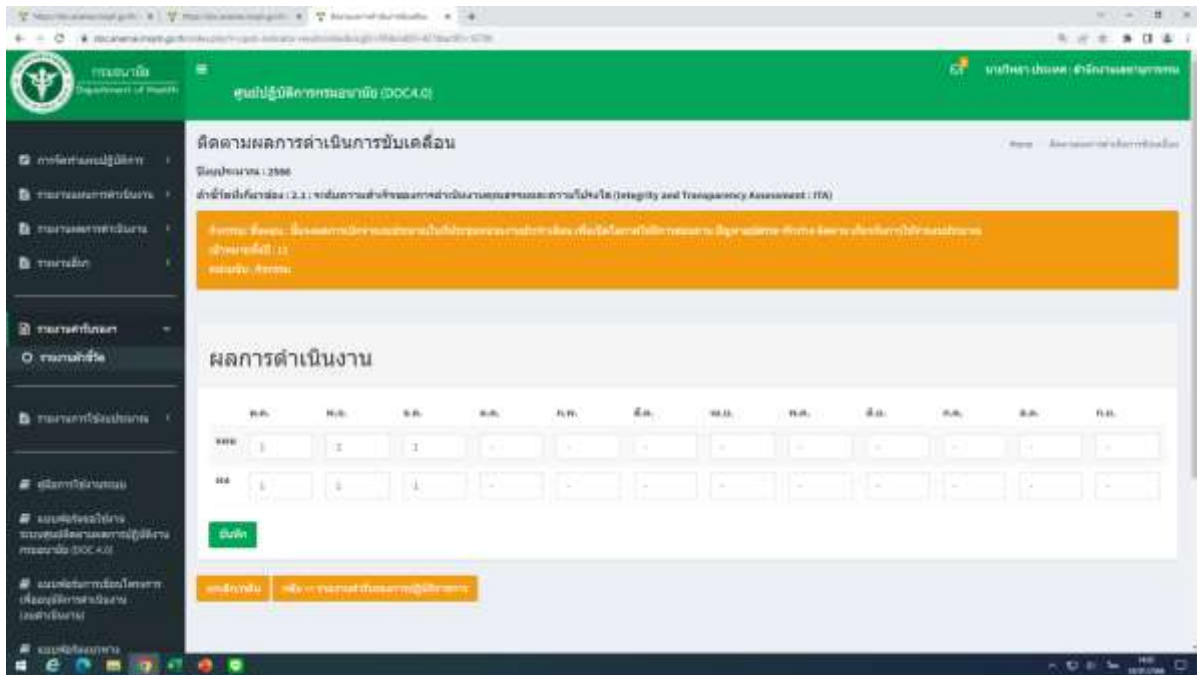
กรมอนามัย
Department of Health

ศูนย์ปฏิบัติการกรมอนามัย (DOC4.0)

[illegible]

ติดตามผลการดำเนินการขับเคลื่อน

ปีงบประมาณ : 2566

ตัวชี้วัดที่เกี่ยวข้อง : 2.1 : ระดับความสำเร็จของการดำเนินงานคุณธรรมและความโปร่งใส (Integrity and Transparency Assessment : ITA)

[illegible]

ผลการดำเนินงาน

| | ต.ค. | พ.ย. | ธ.ค. | ม.ค. | ก.พ. | มี.ค. | เม.ย. | พ.ค. | มิ.ย. | ก.ค. | ส.ค. | ก.ย. |
|---|---|---|---|---|---|---|---|---|---|---|---|---|
| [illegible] | 1 | 1 | 1 | | | | | | | | | |
| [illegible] | 1 | 1 | 1 | | | | | | | | | |

บันทึก

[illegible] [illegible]